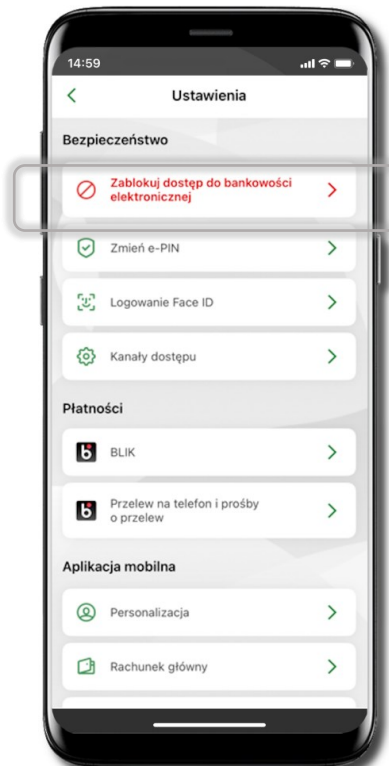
14:59

Ustawienia

Bezpieczeństwo

Zablokuj dostęp do bankowości elektronicznej

Zmień e-PIN

Logowanie Face ID

Kanały dostępu

Płatności

BLIK

Przelew na telefon i prośby o przelew

Aplikacja mobilna

Personalizacja

Rachunek główny